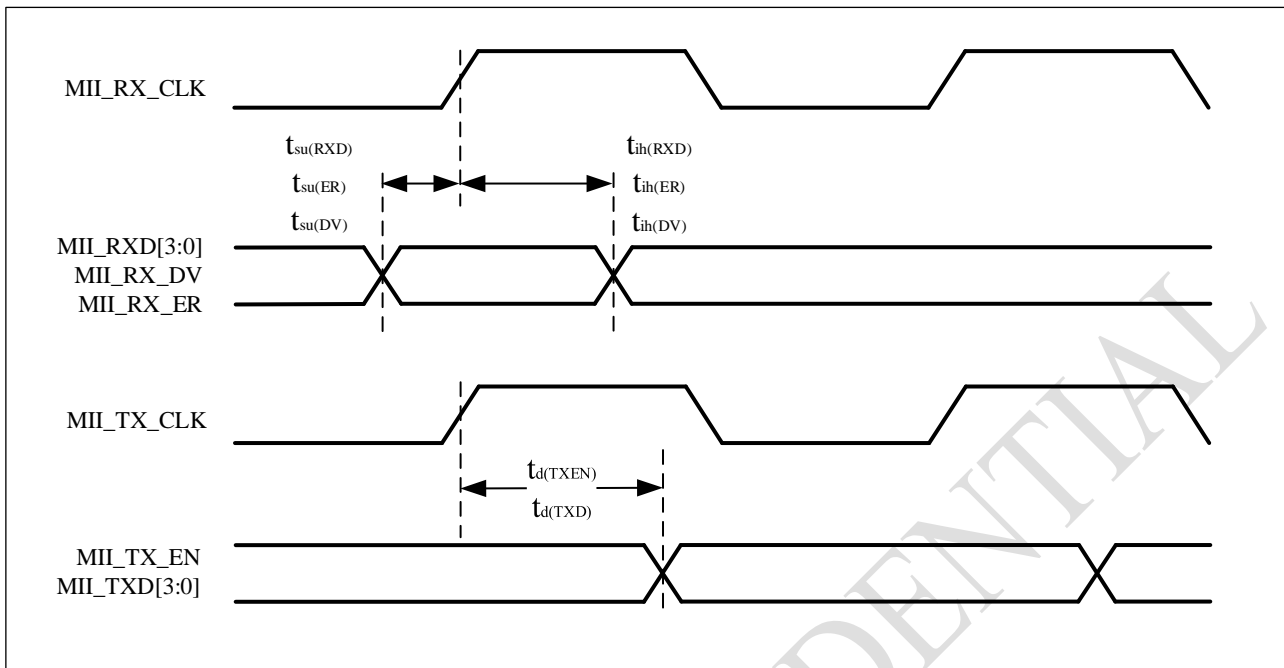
MII_RX_CLK

$t_{su(RXD)}$
$t_{su(ER)}$
$t_{su(DV)}$

$t_{ih(RXD)}$
$t_{ih(ER)}$
$t_{ih(DV)}$

MII_RXD[3:0]
MII_RX_DV
MII_RX_ER

MII_TX_CLK

$t_{d(TXEN)}$
$t_{d(TXD)}$

MII_TX_EN
MII_TXD[3:0]

CONFIDENTIAL